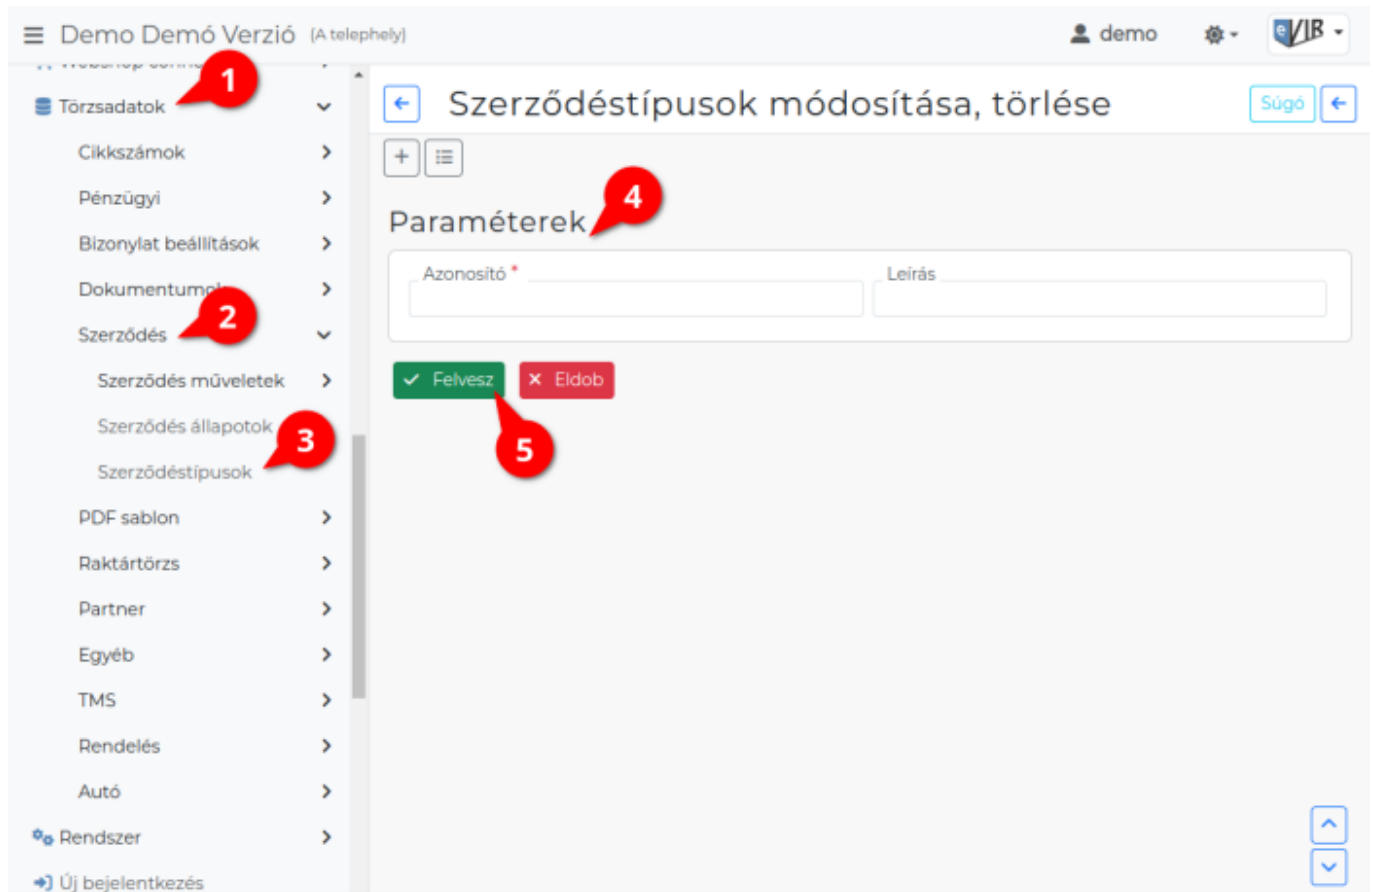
Demo Demó Verzió (A telephely)

demo

eVIR

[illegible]

Törzsadatok

1

Cikkszámok

Pénzügyi

Bizonylat beállítások

Dokumentumok

Szerződés

2

Szerződés műveletek

Szerződés állapotok

3

Szerződéstípusok

PDF sablon

Raktártörzs

Partner

Egyéb

TMS

Rendelés

Autó

Rendszer

Új bejelentkezés

Szerződéstípusok módosítása, törlése

Súgó

+

Paraméterek

4

Azonosító *

Leírás

Felvesz

Eldob

5